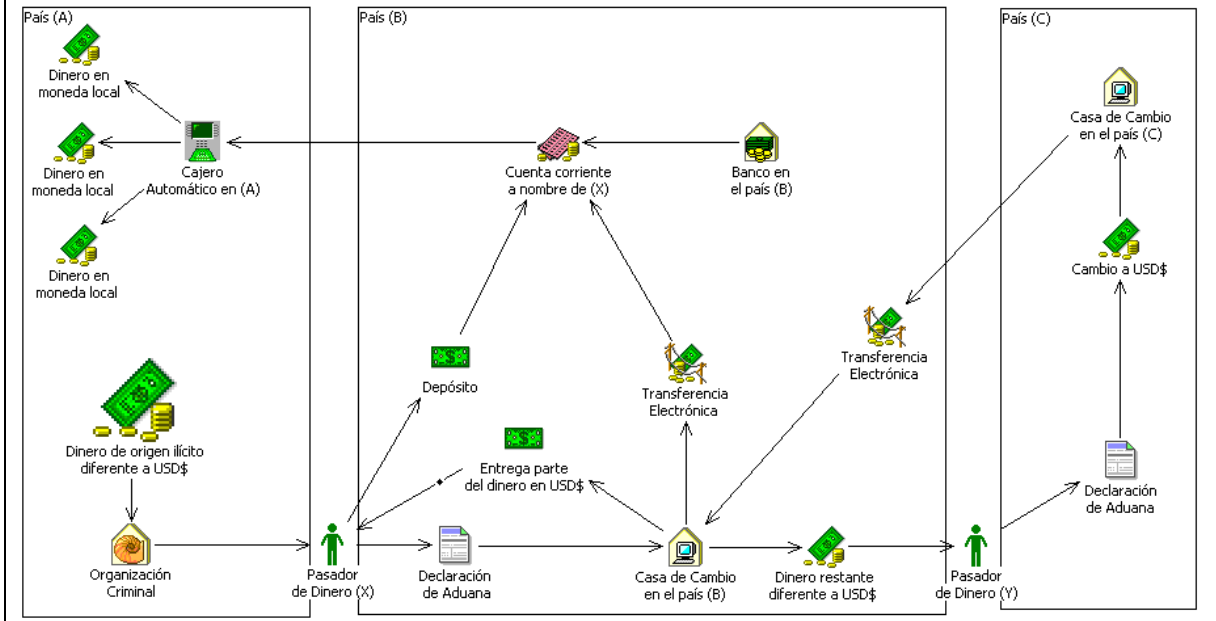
País (A)

Dinero en moneda local

Dinero en moneda local

Cajero Automático en (A)

Dinero en moneda local

Dinero de origen ilícito diferente a USD$

Organización Criminal

País (B)

Cuenta corriente a nombre de (X)

Banco en el país (B)

Depósito

Transferencia Electrónica

Entrega parte del dinero en USD$

Pasador de Dinero (X)

Declaración de Aduana

Casa de Cambio en el país (B)

Dinero restante diferente a USD$

Transferencia Electrónica

País (C)

Casa de Cambio en el país (C)

Cambio a USD$

Declaración de Aduana

Pasador de Dinero (Y)